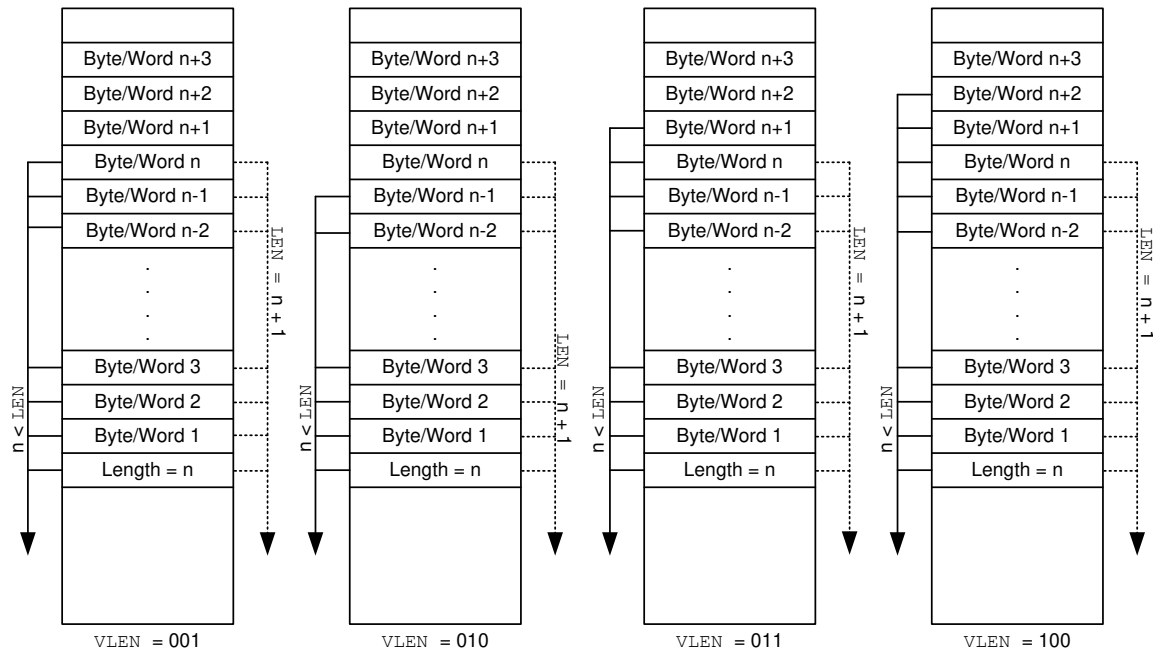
Byte/Word n+3
Byte/Word n+2
Byte/Word n+1
Byte/Word n
Byte/Word n-1
Byte/Word n-2
.
.
.
.
Byte/Word 3
Byte/Word 2
Byte/Word 1
Length = n
n < LEN
LEN = n + 1
VLEN = 001

Byte/Word n+3
Byte/Word n+2
Byte/Word n+1
Byte/Word n
Byte/Word n-1
Byte/Word n-2
.
.
.
.
Byte/Word 3
Byte/Word 2
Byte/Word 1
Length = n
n < LEN
LEN = n + 1
VLEN = 010

Byte/Word n+3
Byte/Word n+2
Byte/Word n+1
Byte/Word n
Byte/Word n-1
Byte/Word n-2
.
.
.
.
Byte/Word 3
Byte/Word 2
Byte/Word 1
Length = n
n < LEN
LEN = n + 1
VLEN = 011

Byte/Word n+3
Byte/Word n+2
Byte/Word n+1
Byte/Word n
Byte/Word n-1
Byte/Word n-2
.
.
.
.
Byte/Word 3
Byte/Word 2
Byte/Word 1
Length = n
n < LEN
LEN = n + 1
VLEN = 100